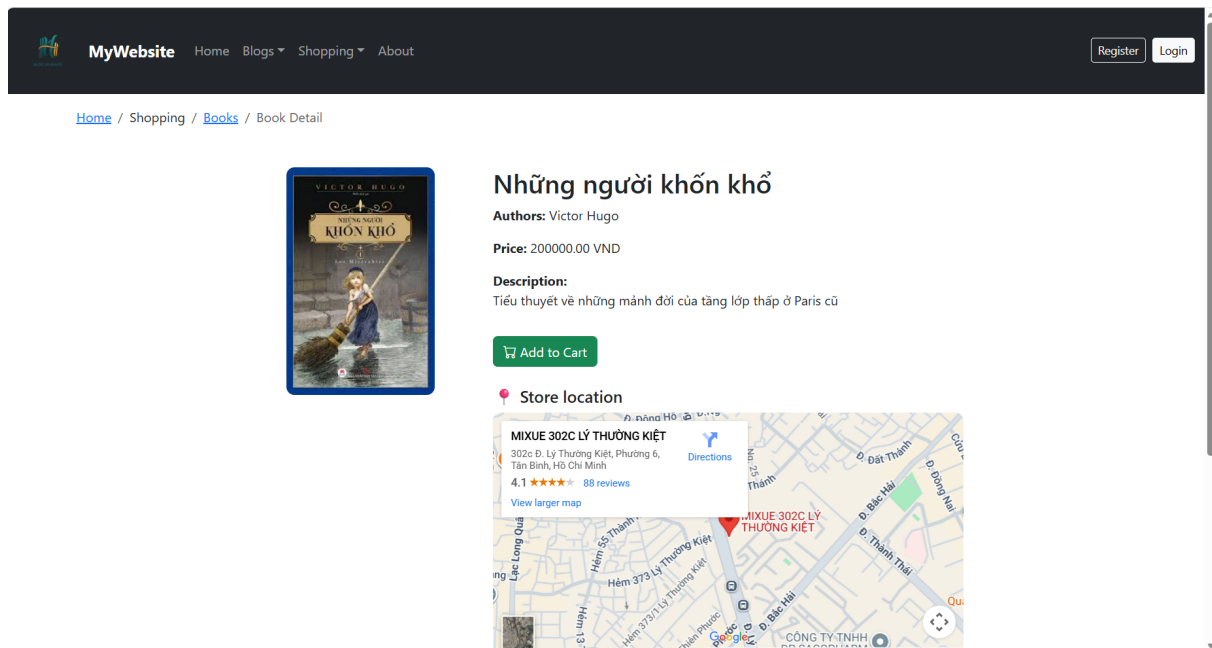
MyWebsite Home Blogs Shopping About

Register Login

Home / Shopping / Books / Book Detail

VICTOR HUGO
NHỮNG NGƯỜI KHỐN KHỔ
Les Misérables

Những người khốn khổ

Authors: Victor Hugo

Price: 200000.00 VND

Description:
Tiểu thuyết về những mảnh đời của tầng lớp thấp ở Paris cũ

Add to Cart

Store location

MIXUE 302C LÝ THƯỜNG KIỆT
302c Đ. Lý Thường Kiệt, Phường 6, Tân Bình, Hồ Chí Minh
4.1 ★★★★★ 88 reviews
View larger map
Directions

MIXUE 302C LÝ THƯỜNG KIỆT
Đ. Đồng Hồ
Đ. Đất Thánh
Đ. Bắc Hải
Đ. Đồng Nai
Đ. Thành Thái
Hẻm 55 Thành Thái
Hẻm 373 Lý Thường Kiệt
Hẻm 373/1 Lý Thường Kiệt
Lạc Long Quân
Thiên Phước
Hẻm 13
Đ. Bắc Hải
CÔNG TY TNHH
Google